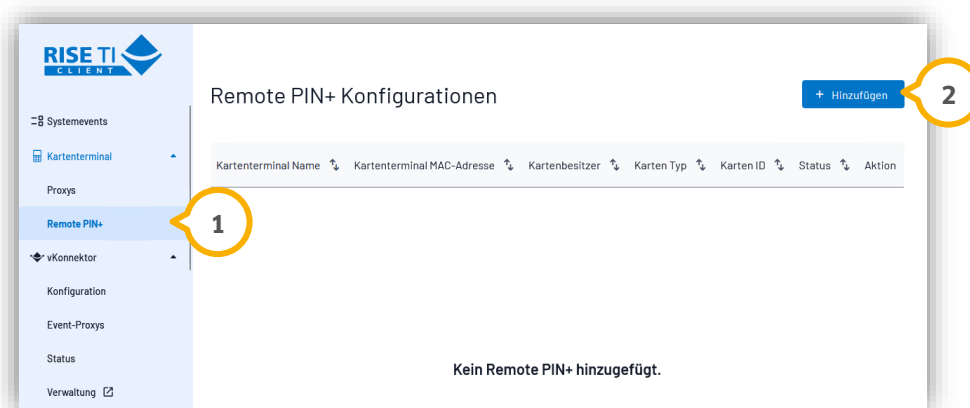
RISE TI
CLIENT

Systemevents

Kartenterminal

Proxys

Remote PIN+

vKonnektor

Konfiguration

Event-Proxys

Status

Verwaltung

Remote PIN+ Konfigurationen

+ Hinzufügen

2

1

| Kartenterminal Name | Kartenterminal MAC-Adresse | Kartenbesitzer | Karten Typ | Karten ID | Status | Aktion |
|---|---|---|---|---|---|---|

Kein Remote PIN+ hinzugefügt.